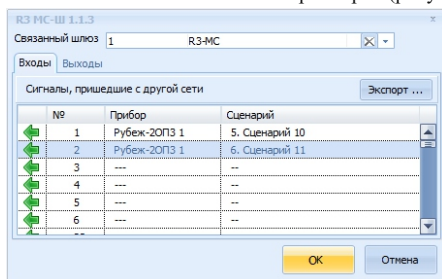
R3 MC-Ш 1.1.3

Связанный шлюз 1 R3-MC

Входы Выходы

Сигналы, пришедшие с другой сети

Экспорт ...

| № | Прибор | Сценарий |
|---|---|---|
| 1 | Рубеж-2ОП3 1 | 5. Сценарий 10 |
| 2 | Рубеж-2ОП3 1 | 6. Сценарий 11 |
| 3 | --- | -- |
| 4 | --- | -- |
| 5 | --- | -- |
| 6 | --- | -- |

OK Отмена